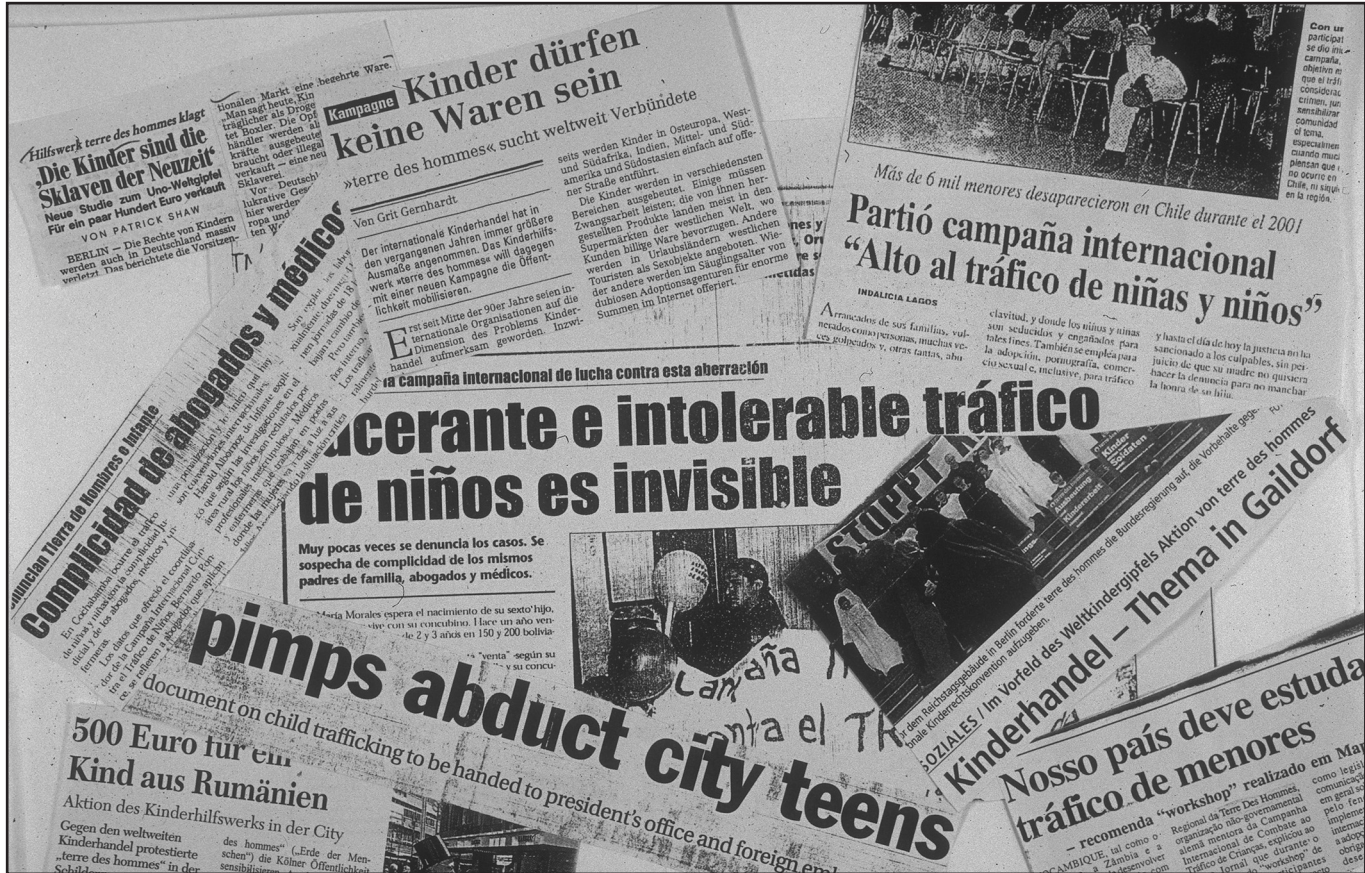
Hilfswerk terre des hommes klagt
„Die Kinder sind die Sklaven der Neuzeit"
Neue Studie zum Uno-Weltgipfel
Für ein paar Hundert Euro verkauft
VON PATRICK SHAW
BERLIN – Die Rechte von Kindern werden auch in Deutschland massiv verletzt. Das berichtete die Vorsitzen-

tionalen Markt eine begehrte Ware. „Man sagt heute, Kin träglicher als Droge tet Boxler. Die Opf kräfte ausgebeutet braucht oder illegal verkauft – eine neu Sklaverei.
Vor. Deutsch lukrative Ges hier werden ropa und ten W

Kampagne Kinder dürfen keine Waren sein
»terre des hommes« sucht weltweit Verbündete
Von Grit Gernhardt
Der internationale Kinderhandel hat in den vergangenen Jahren immer größere Ausmaße angenommen. Das Kinderhilfswerk »terre des hommes« will dagegen mit einer neuen Kampagne die Öffentlichkeit mobilisieren.
Erst seit Mitte der 90er Jahre seien internationale Organisationen auf die Dimension des Problems Kinderhandel aufmerksam geworden. Inzwi-

seits werden Kinder in Osteuropa, West- und Südafrika, Indien, Mittel- und Südamerika und Südostasien einfach auf offener Straße entführt.
Die Kinder werden in verschiedensten Bereichen ausgebeutet. Einige müssen Zwangsarbeit leisten; die von ihnen hergestellten Produkte landen meist in den Supermärkten der westlichen Welt, wo Kunden billige Ware bevorzugen. Andere werden in Urlaubsländern westlichen Touristen als Sexobjekte angeboten. Wieder andere werden im Säuglingsalter von dubiosen Adoptionsagenturen für enorme Summen im Internet offeriert.

Con ur participa se dio inic campaña, objetivo es que el tráf considera crimen, jun sensibilizar comunidad el tema, especialmen cuando muc piensan que ocurre en Chile, ni siquie en la región.

Más de 6 mil menores desaparecieron en Chile durante el 2001
Partió campaña internacional “Alto al tráfico de niñas y niños”
INDALICIA LAGOS
Arrancados de sus familias, vulnerados como personas, muchas veces golpeados y otras tantas, abu

clavitud, y donde los niños y niñas son seducidos y engañados para tales fines. También se emplea para la adopción, pornografía, comercio sexual e, inclusive, para tráfico

y hasta el día de hoy la justicia no ha sancionado a los culpables, sin perjuicio de que su madre no quisiera hacer la denuncia para no manchar la honra de su hija.

Denuncian Tierra de Hombres o Infante
Complicidad de abogados y médicos
En Cochabamba ocurre el tráfico de niños y mujeres con fines de... dicial y de los abogados, médicos y... ferreros.
Los datos que ofreció el coordinador de la Campaña Internacional Contra el Tráfico de Niños, Bernardo Poma... se refieren a dos...

la campaña internacional de lucha contra esta aberración
lacerante e intolerable tráfico de niños es invisible
Muy pocas veces se denuncia los casos. Se sospecha de complicidad de los mismos padres de familia, abogados y médicos.
María Morales espera el nacimiento de su sexto hijo, ...vive con su concubino. Hace un año ven... de 2 y 3 años en 150 y 200 bolivia... "venta" según su ...y su concu...

mes y ... Ore ...medidas

Campaña ...contra el TR...

STOPP!
Kinder Soldaten
Kinderarbeit
Ausbeutung

vor dem Reichstagsgebäude in Berlin forderte terre des hommes die Bundesregierung auf, die Vorbehalte gegen... nale Kinderrechtskonvention aufzugeben.
SOZIALES / Im Vorfeld des Weltkindergipfels Aktion von terre des hommes
Kinderhandel – Thema in Gaildorf

pimps abduct city teens
document on child trafficking to be handed to president's office and foreign em...

500 Euro für ein Kind aus Rumänien
Aktion des Kinderhilfswerks in der City
Gegen den weltweiten Kinderhandel protestierte „terre des hommes" in der ... Schild...
des hommes" („Erde der Menschen") die Kölner Öffentlichkeit sensibilisieren

Nosso país deve estuda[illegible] tráfico de menores
– recomenda “workshop” realizado em Ma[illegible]
...OCAMBIQUE, tal como o ... Zâmbia e a ... desenvolver ... com
Regional da Terre Des Hommes, organização não-governamental alemã mentora da Campanha Internacional de Combate ao Tráfico de Crianças, explicou ao ... Jornal que durante o "workshop" de ... participantes
como legis... comunica... em geral so... pelo fen... implem... internac... a adop... obrig... dese...